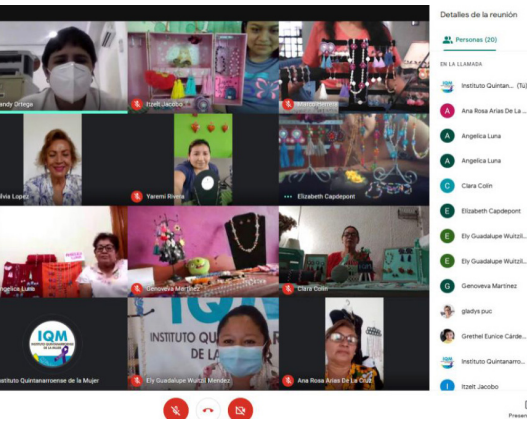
Detalles de la reunión

Personas (20)

EN LA LLAMADA

Instituto Quintan... (Tú)

Ana Rosa Arias De La ...

Angelica Luna

Angelica Luna

Clara Colin

Elizabeth Capdepont

Ely Guadalupe Wuitzil...

Ely Guadalupe Wuitzil...

Genoveva Martinez

gladys puc

Grethel Eunice Cárde...

Instituto Quintanarro...

Itzelt Jacobo

andy Ortega

Itzelt Jacobo

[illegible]

ilvia Lopez

Yaremi Rivera

Elizabeth Capdepont

ngelica Luna

Genoveva Martinez

Clara Colin

IQM

INSTITUTO QUINTANARROENSE DE LA MUJER

nstituto Quintanarroense de la Mujer

INSTITUTO QUINTANARROENSE DE LA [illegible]

Ely Guadalupe Wuitzil Méndez

Ana Rosa Arias De La Cruz

Presen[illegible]